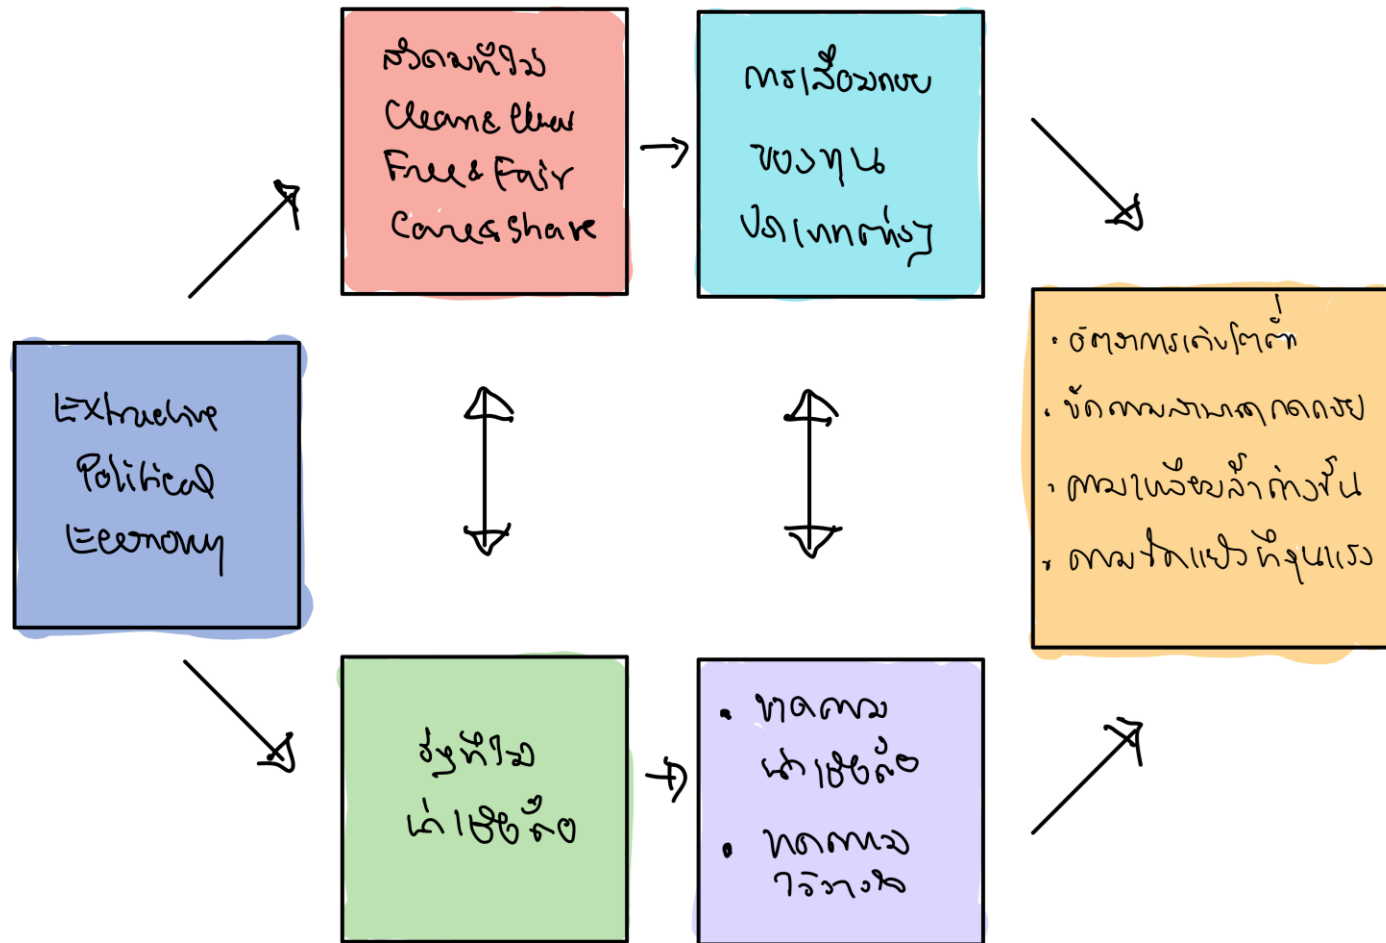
Extractive Political Economy

สังคมที่ดีงาม
Clean & Clear
Free & Fair
Care & Share

การเลื่อนถอย
ของทุน
ประเทศต่าง

• อัตราการเติบโตต่ำ
• ขีดความสามารถถดถอย
• ความเหลื่อมล้ำต่างชั้น
• ความขัดแย้งที่รุนแรง

รัฐที่ไม่
น่าเชื่อถือ

• หดความ
น่าเชื่อถือ
• หดความ
ไว้วางใจ